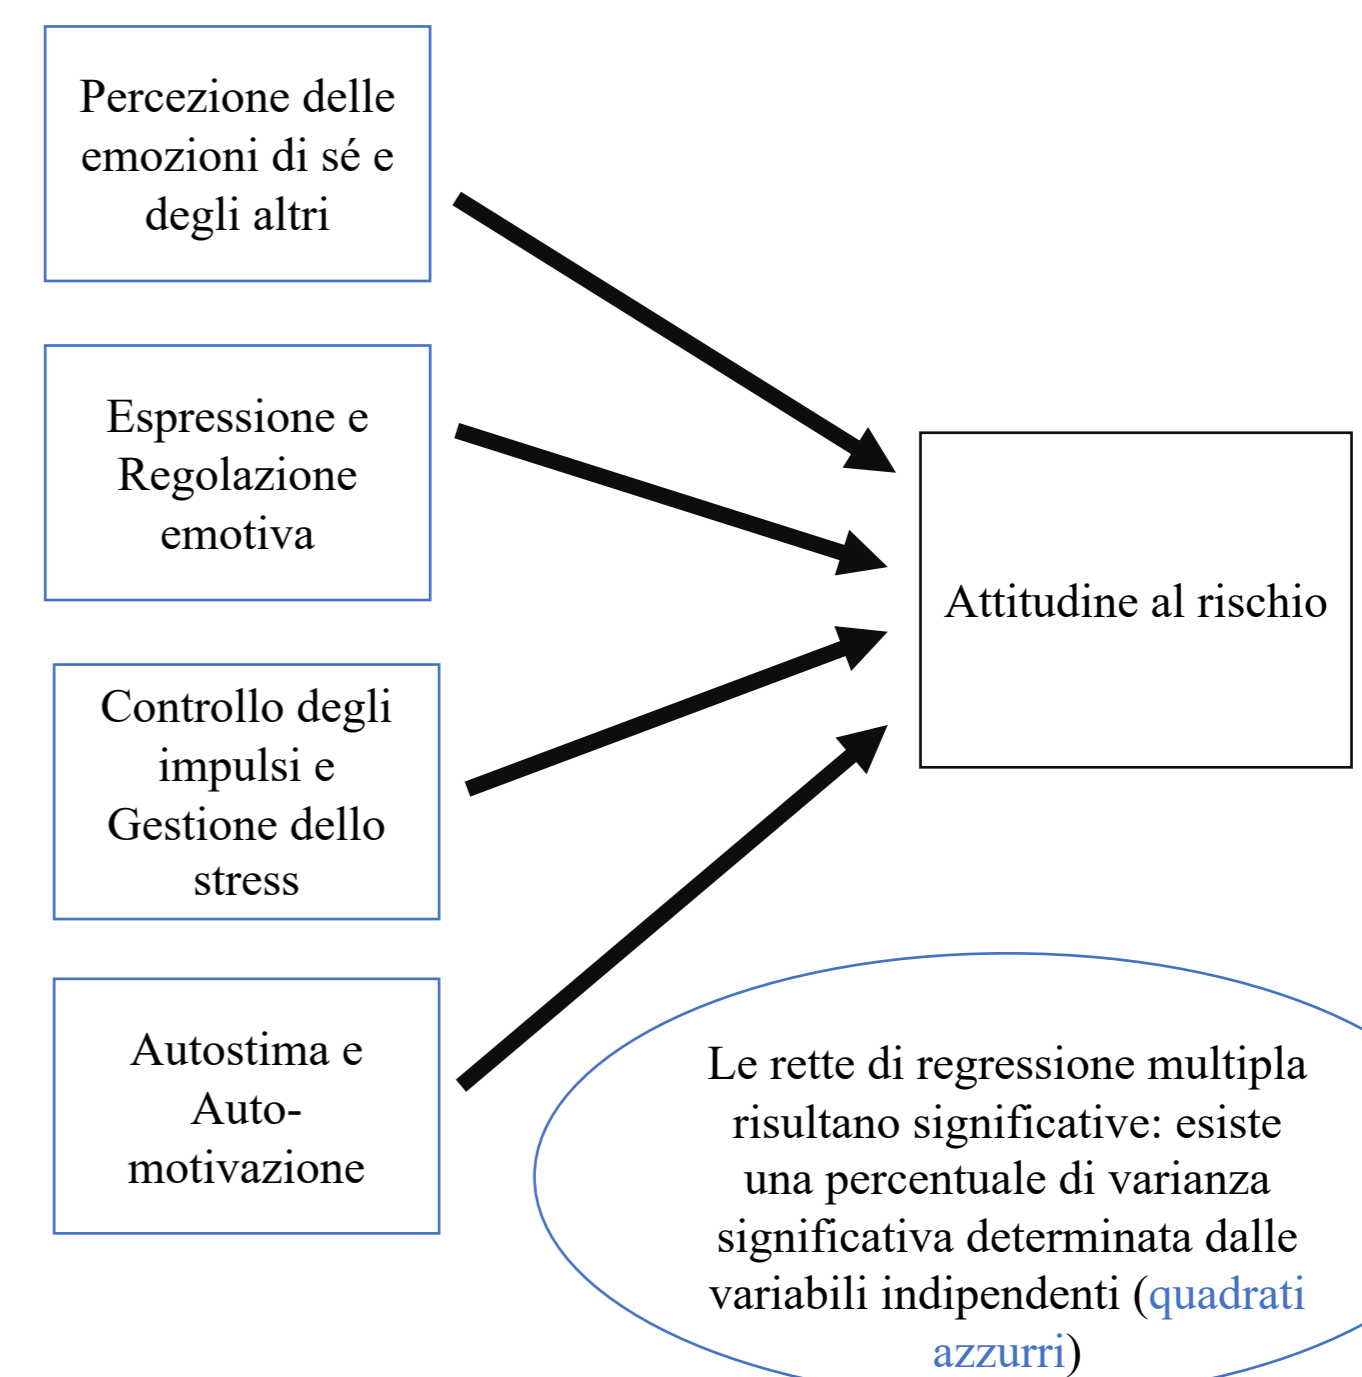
Percezione delle emozioni di sé e degli altri

Espressione e Regolazione emotiva

Controllo degli impulsi e Gestione dello stress

Autostima e Auto-motivazione

Attitudine al rischio

Le rette di regressione multipla risultano significative: esiste una percentuale di varianza significativa determinata dalle variabili indipendenti (quadrati azzurri)